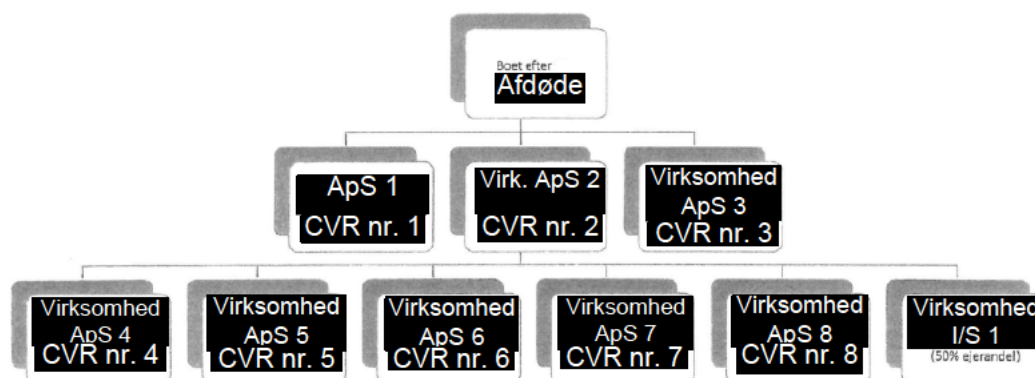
Boet efter
Afdøde

ApS 1
CVR nr. 1

Virk. ApS 2
CVR nr. 2

Virksomhed
ApS 3
CVR nr. 3

Virksomhed
ApS 4
CVR nr. 4

Virksomhed
ApS 5
CVR nr. 5

Virksomhed
ApS 6
CVR nr. 6

Virksomhed
ApS 7
CVR nr. 7

Virksomhed
ApS 8
CVR nr. 8

Virksomhed
I/S 1
(50% ejerandel)